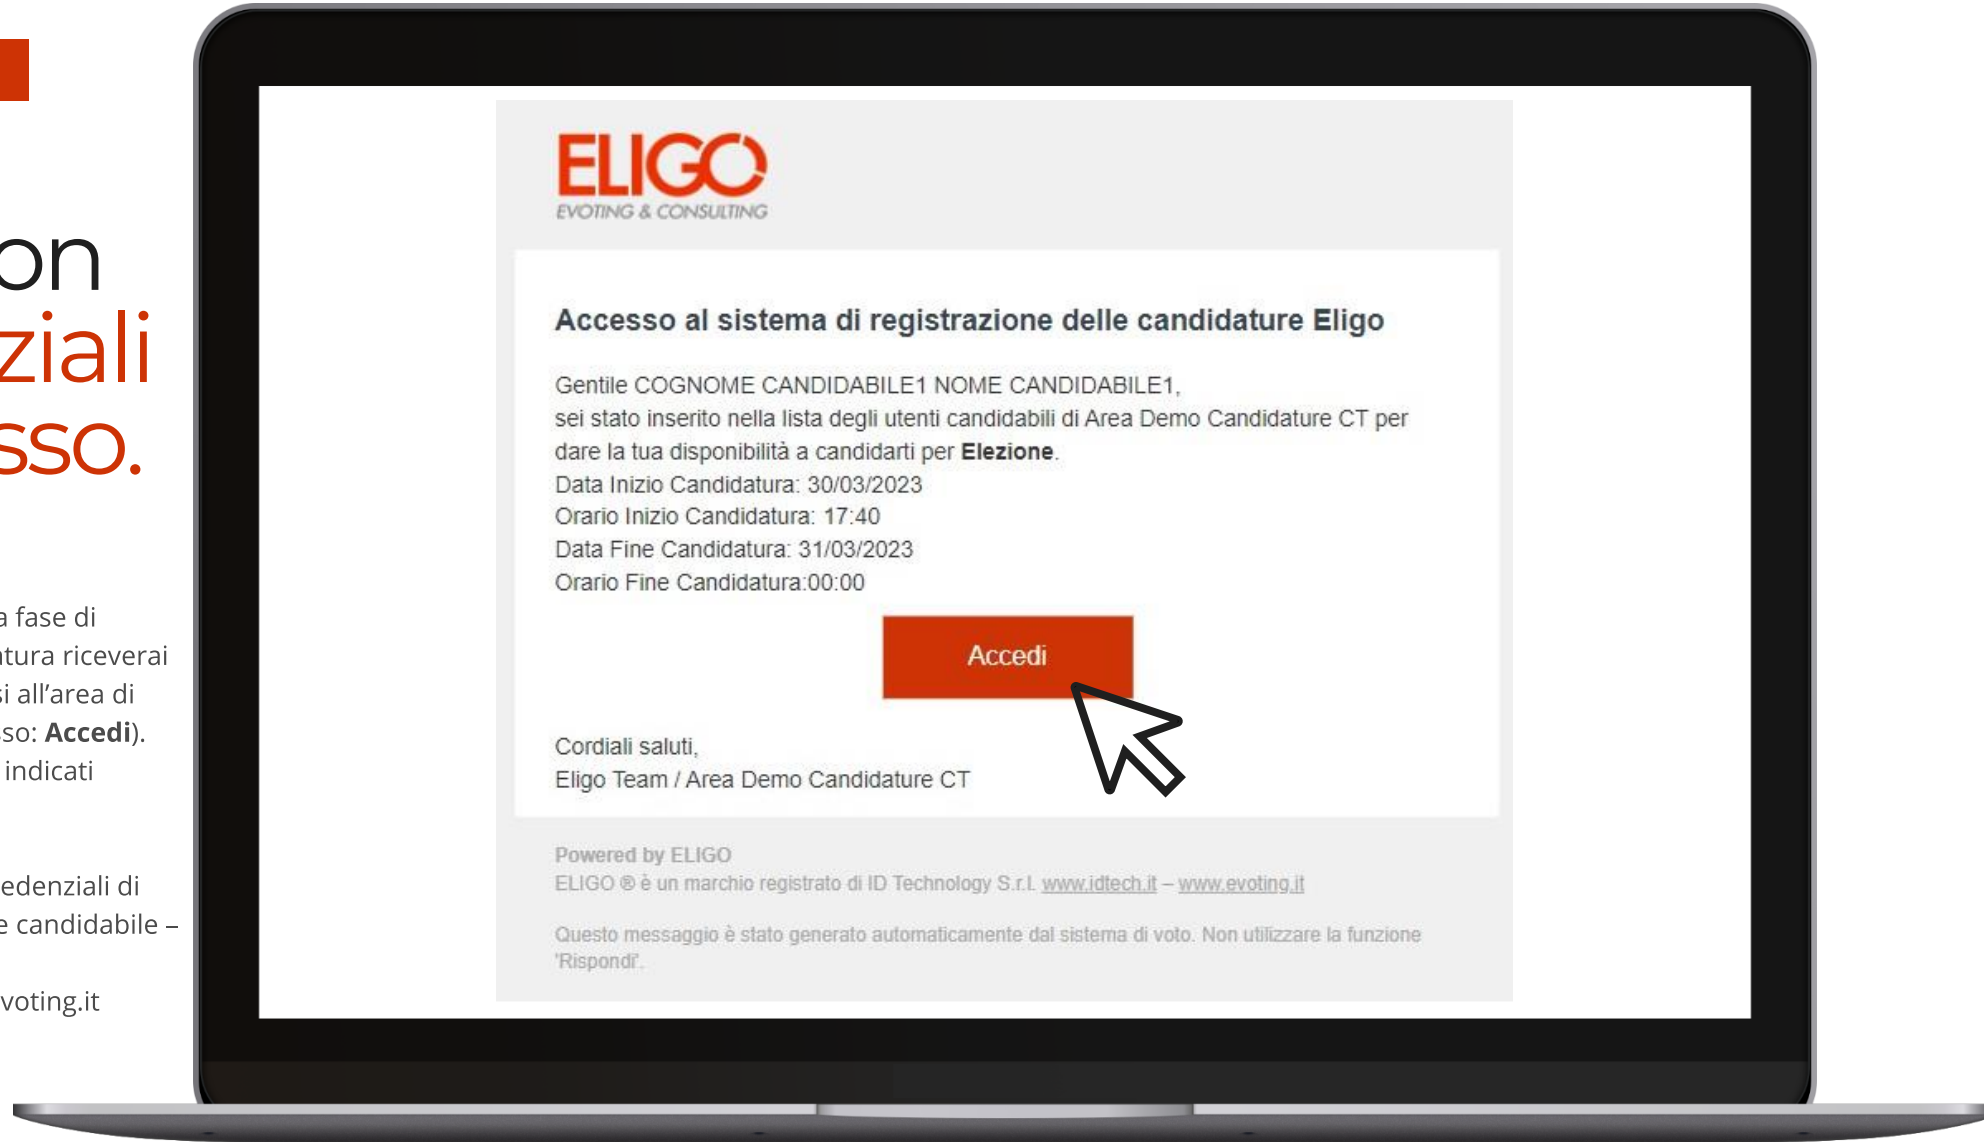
on
ziali
sso.

a fase di
tura riceverai
i all'area di
so: **Accedi**).
indicati

edenziali di
e candidabile –

voting.it

ELIGO
EVOTING & CONSULTING

**Accesso al sistema di registrazione delle candidature Eligo**

Gentile COGNOME CANDIDABILE1 NOME CANDIDABILE1,
sei stato inserito nella lista degli utenti candidabili di Area Demo Candidature CT per dare la tua disponibilità a candidarti per **Elezione**.
Data Inizio Candidatura: 30/03/2023
Orario Inizio Candidatura: 17:40
Data Fine Candidatura: 31/03/2023
Orario Fine Candidatura:00:00

Accedi

Cordiali saluti,
Eligo Team / Area Demo Candidature CT

Powered by ELIGO
ELIGO ® è un marchio registrato di ID Technology S.r.l. www.idtech.it – www.evoting.it

Questo messaggio è stato generato automaticamente dal sistema di voto. Non utilizzare la funzione 'Rispondi'.